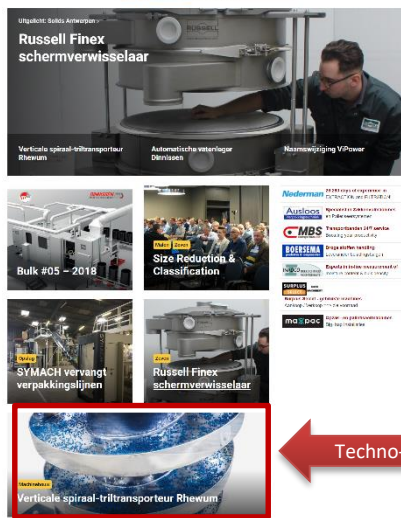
Uitgelicht: Solids Antwerpen

Russell Finex schermverwisselaar

Verticale spiraal-triltransporteur Rhewum

Automatische vatenlager Dinnissen

Naamswijziging VPower

Bulk #05 – 2018

Matec Zonex

Size Reduction & Classification

Nederman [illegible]

Ausloos Specialist in Zakkenontstoffers en Zakkenvuller

MBS Transportbanden 24/7 service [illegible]

BOERSEMA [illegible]

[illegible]

SURPLUS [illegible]

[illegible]

maxpac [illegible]

Opdruk

SYMACH vervangt verpakkingslijnen

Zonex

Russell Finex schermverwisselaar

Machinebouw

Verticale spiraal-triltransporteur Rhewum

Techno-